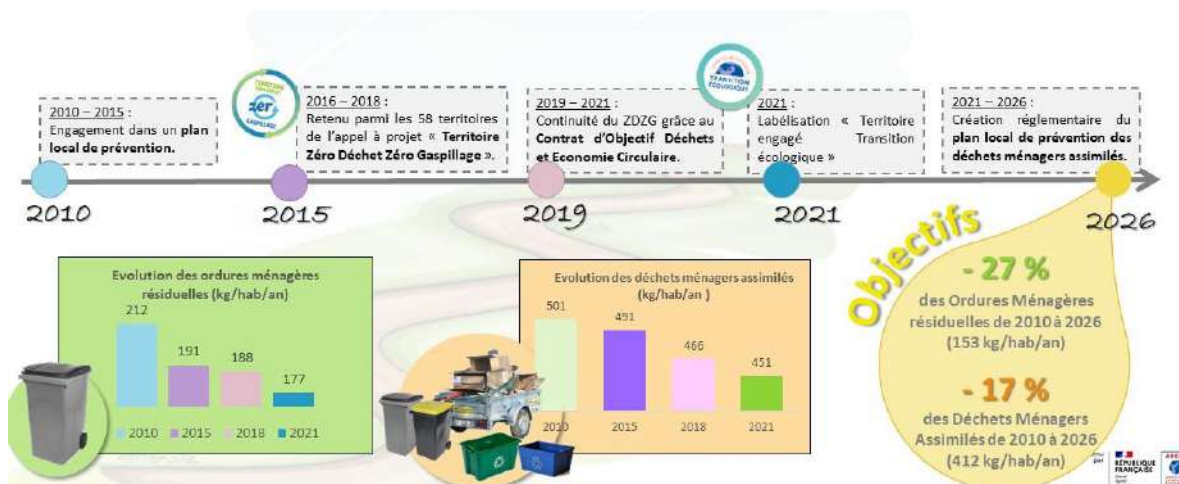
2010 – 2015 :
Engagement dans un plan local de prévention.

2016 – 2018 :
Retenu parmi les 58 territoires de l'appel à projet « Territoire Zéro Déchet Zéro Gaspillage ».

2019 – 2021 :
Continuité du ZDZG grâce au Contrat d'Objectif Déchets et Economie Circulaire.

2021 :
Labélisation « Territoire engagé Transition écologique »

2021 – 2026 :
Création réglementaire du plan local de prévention des déchets ménagers assimilés.

2010
2015
2019
2021
2026

Evolution des ordures ménagères résiduelles (kg/hab/an)
212
191
188
177
2010 2015 2018 2021

Evolution des déchets ménagers assimilés (kg/hab/an )
501
491
466
451
2010 2015 2018 2021

Objectifs

- 27 %
des Ordures Ménagères résiduelles de 2010 à 2026 (153 kg/hab/an)

- 17 %
des Déchets Ménagers Assimilés de 2010 à 2026 (412 kg/hab/an)

RÉPUBLIQUE FRANÇAISE